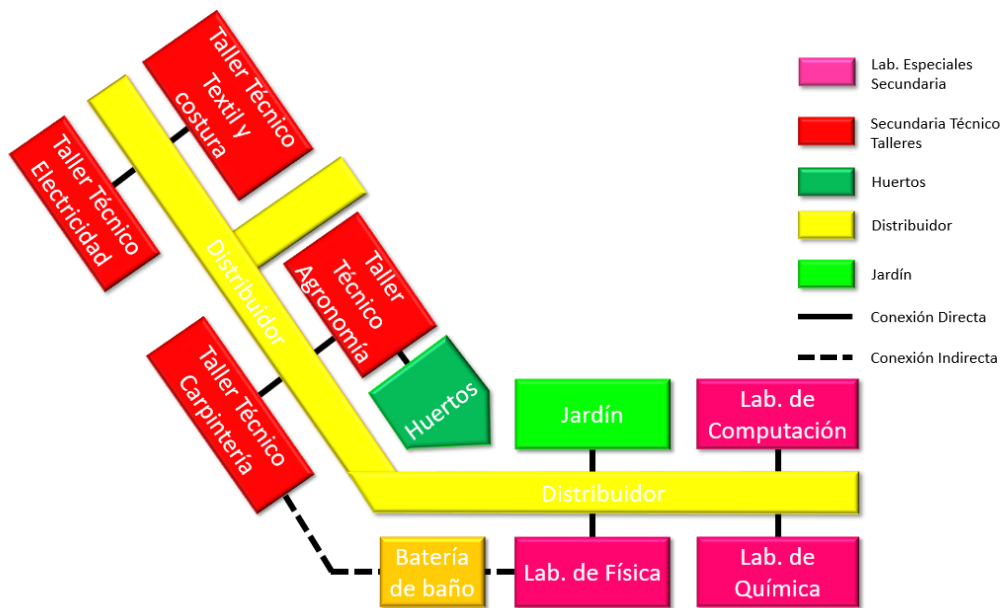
Taller Técnico Textil y costura

Taller Técnico Electricidad

Distribuidor

Taller Técnico Agronomía

Taller Técnico Carpintería

Huertos

Jardín

Lab. de Computación

Distribuidor

Batería de baño

Lab. de Física

Lab. de Química

Lab. Especiales Secundaria

Secundaria Técnico Talleres

Huertos

Distribuidor

Jardín

Conexión Directa

Conexión Indirecta